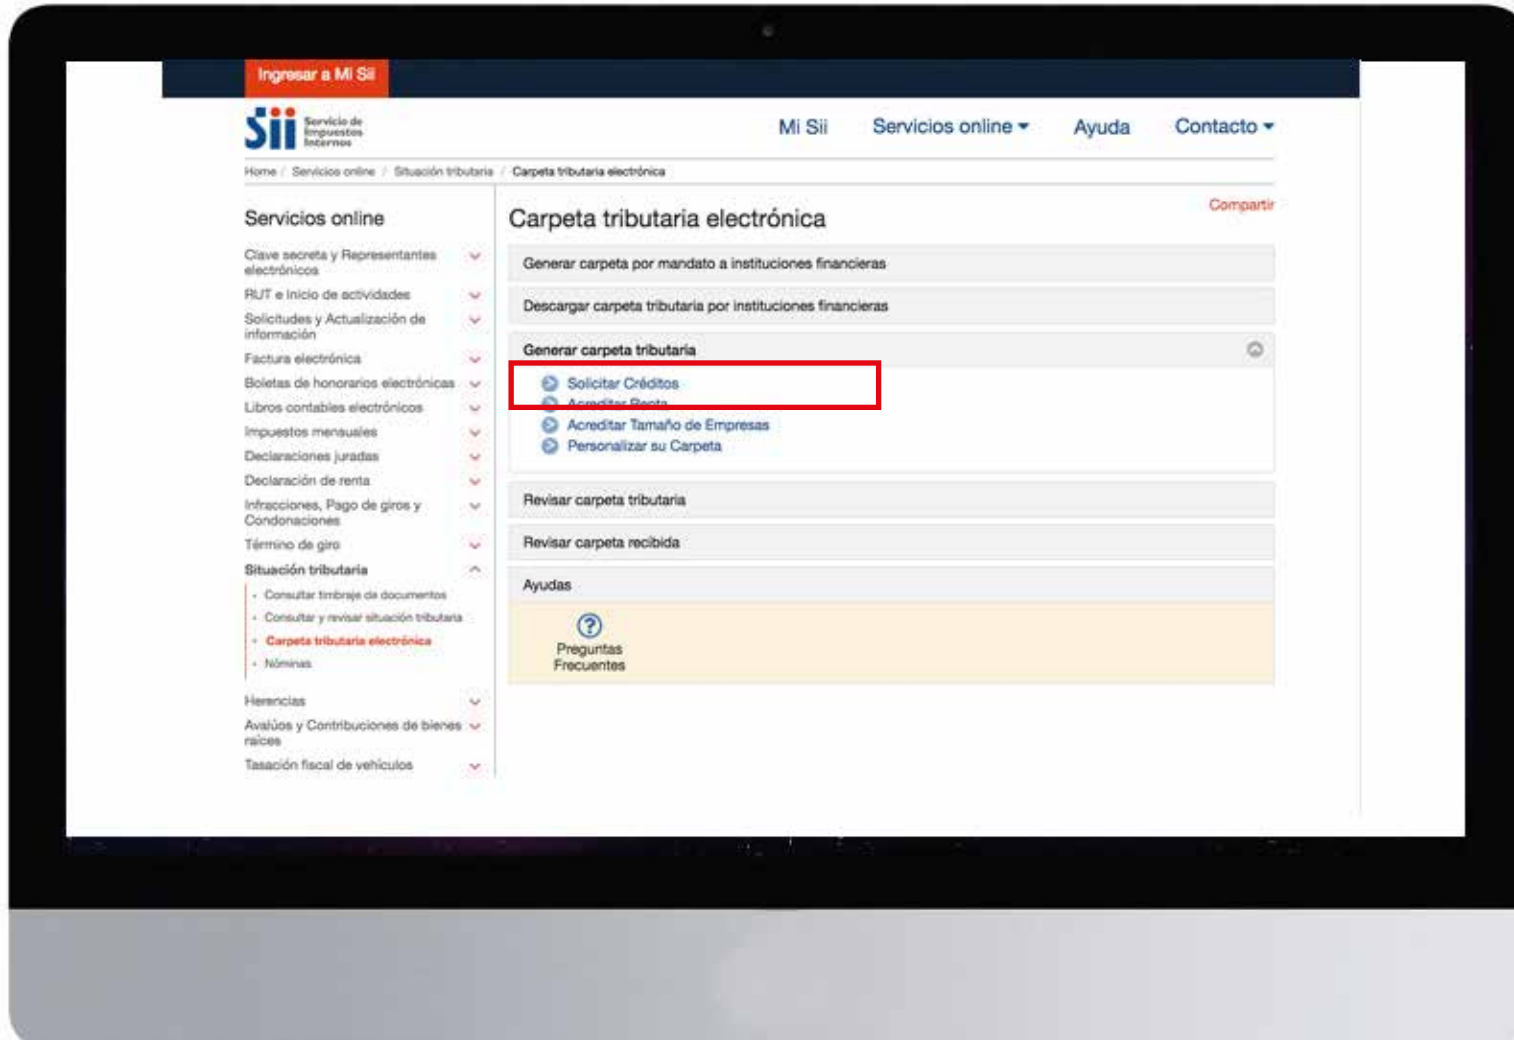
Ingresar a Mi Sii

Sii Servicio de Impuestos Internos

Mi Sii Servicios online Ayuda Contacto

Home / Servicios online / Situación tributaria / Carpeta tributaria electrónica

Servicios online

Clave secreta y Representantes electrónicos
RUT e Inicio de actividades
Solicitudes y Actualización de información
Factura electrónica
Boletas de honorarios electrónicas
Libros contables electrónicos
Impuestos mensuales
Declaraciones juradas
Declaración de renta
Infracciones, Pago de giros y Condonaciones
Término de giro
Situación tributaria
- Consultar timbraje de documentos
- Consultar y revisar situación tributaria
- Carpeta tributaria electrónica
- Nóminas
Herencias
Avalúos y Contribuciones de bienes raíces
Tasación fiscal de vehículos

Compartir

Carpeta tributaria electrónica

Generar carpeta por mandato a instituciones financieras

Descargar carpeta tributaria por instituciones financieras

Generar carpeta tributaria

Solicitar Créditos
Acreditar Renta
Acreditar Tamaño de Empresas
Personalizar su Carpeta

Revisar carpeta tributaria

Revisar carpeta recibida

Ayudas

Preguntas Frecuentes